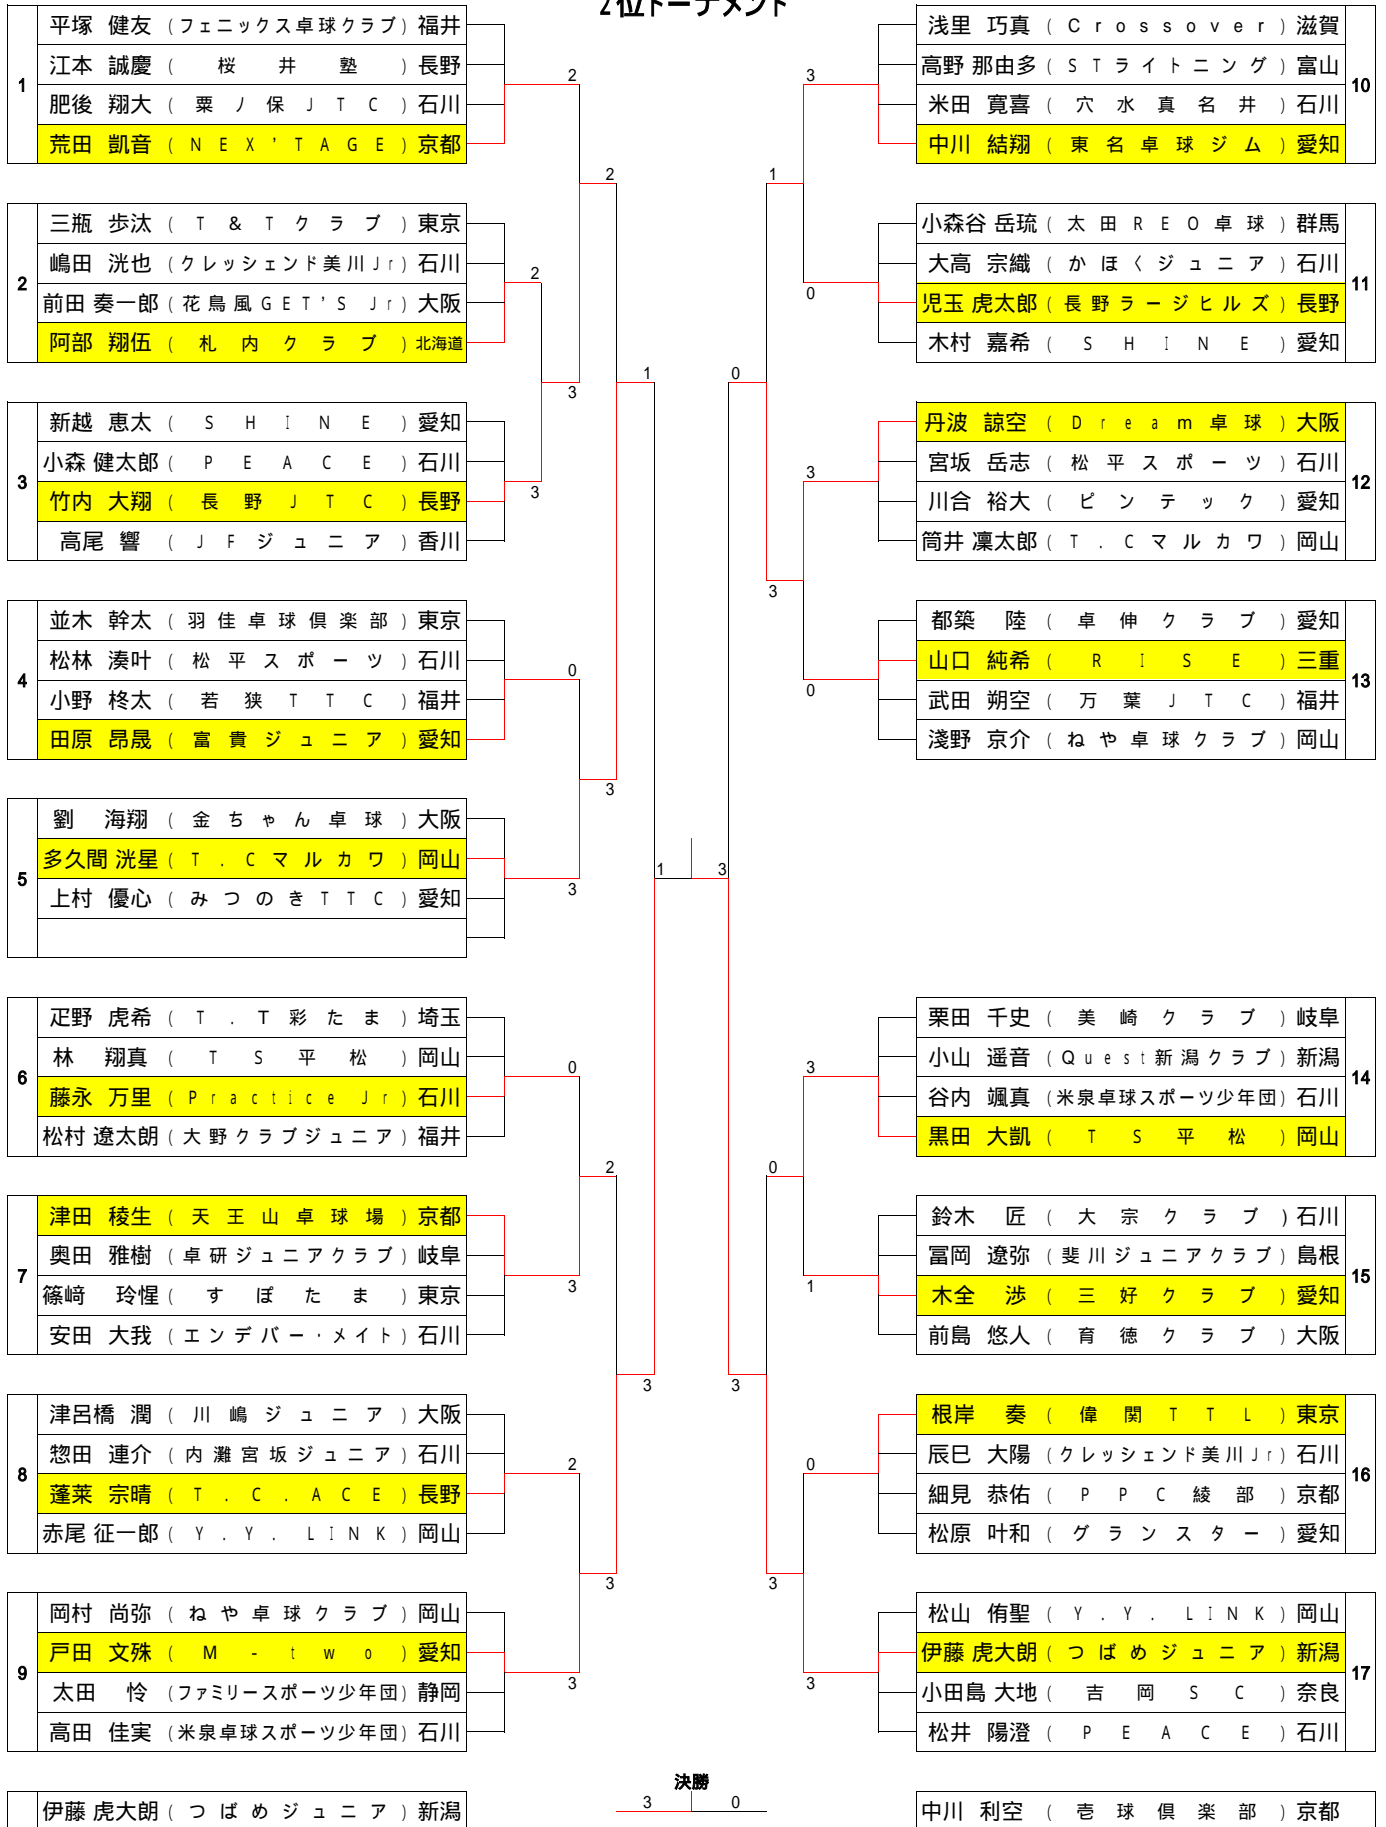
2位トーナメント

1
平塚 健友 （フェニックス卓球クラブ）福井
江本 誠慶 （ 桜 井 塾 ）長野
肥後 翔大 （ 粟ノ保JTC ）石川
荒田 凱音 （ NEX'TAGE ）京都

2
三瓶 歩汰 （ T&Tクラブ ）東京
嶋田 洸也 （クレッシェンド美川Jr）石川
前田 奏一郎 （花鳥風GET'S Jr）大阪
阿部 翔伍 （ 札内クラブ ）北海道

3
新越 恵太 （ SHINE ）愛知
小森 健太郎 （ PEACE ）石川
竹内 大翔 （ 長野JTC ）長野
高尾 響 （ JFジュニア ）香川

4
並木 幹太 （羽佳卓球倶楽部）東京
松林 湊叶 （ 松平スポーツ ）石川
小野 柊太 （ 若狭TTC ）福井
田原 昂晟 （ 富貴ジュニア ）愛知

5
劉 海翔 （ 金ちゃん卓球 ）大阪
多久間 洸星 （ T.Cマルカワ ）岡山
上村 優心 （ みつのきTTC ）愛知

6
疋野 虎希 （ T.T彩たま ）埼玉
林 翔真 （ TS平松 ）岡山
藤永 万里 （ Practice Jr ）石川
松村 遼太朗 （大野クラブジュニア）福井

7
津田 稜生 （ 天王山卓球場 ）京都
奥田 雅樹 （卓研ジュニアクラブ）岐阜
篠﨑 玲惺 （ すぽたま ）東京
安田 大我 （エンデバー・メイト）石川

8
津呂橋 潤 （ 川嶋ジュニア ）大阪
惣田 連介 （内灘宮坂ジュニア）石川
蓬莱 宗晴 （ T.C.ACE ）長野
赤尾 征一郎 （ Y.Y. LINK ）岡山

9
岡村 尚弥 （ねや卓球クラブ）岡山
戸田 文殊 （ M-two ）愛知
太田 怜 （ファミリースポーツ少年団）静岡
高田 佳実 （米泉卓球スポーツ少年団）石川

10
浅里 巧真 （ Crossover ）滋賀
高野 那由多 （ STライトニング ）富山
米田 寛喜 （ 穴水真名井 ）石川
中川 結翔 （ 東名卓球ジム ）愛知

11
小森谷 岳琉 （ 太田REO卓球 ）群馬
大高 宗織 （ かほくジュニア ）石川
児玉 虎太郎 （ 長野ラージヒルズ ）長野
木村 嘉希 （ SHINE ）愛知

12
丹波 諒空 （ Dream卓球 ）大阪
宮坂 岳志 （ 松平スポーツ ）石川
川合 裕大 （ ピンテック ）愛知
筒井 凜太郎 （ T.Cマルカワ ）岡山

13
都築 陸 （ 卓伸クラブ ）愛知
山口 純希 （ RISE ）三重
武田 朔空 （ 万葉JTC ）福井
淺野 京介 （ねや卓球クラブ）岡山

14
栗田 千史 （ 美崎クラブ ）岐阜
小山 遥音 （Quest新潟クラブ）新潟
谷内 颯真 （米泉卓球スポーツ少年団）石川
黒田 大凱 （ TS平松 ）岡山

15
鈴木 匠 （ 大宗クラブ ）石川
冨岡 遼弥 （斐川ジュニアクラブ）島根
木全 渉 （ 三好クラブ ）愛知
前島 悠人 （ 育徳クラブ ）大阪

16
根岸 奏 （ 偉関TTL ）東京
辰巳 大陽 （クレッシェンド美川Jr）石川
細見 恭佑 （ PPC綾部 ）京都
松原 叶和 （ グランスター ）愛知

17
松山 侑聖 （ Y.Y. LINK ）岡山
伊藤 虎大朗 （ つばめジュニア ）新潟
小田島 大地 （ 吉岡SC ）奈良
松井 陽澄 （ PEACE ）石川

2 2 2 3 3 1 0 3 3 0 3 3 2 3 1 3 0 3 2 3 3 2 3 3 1 3 3 0 3 3 3 0 1 3 3 0 3 3 3

決勝
3 0
伊藤 虎大朗 （ つばめジュニア ）新潟
中川 利空 （ 壱球倶楽部 ）京都